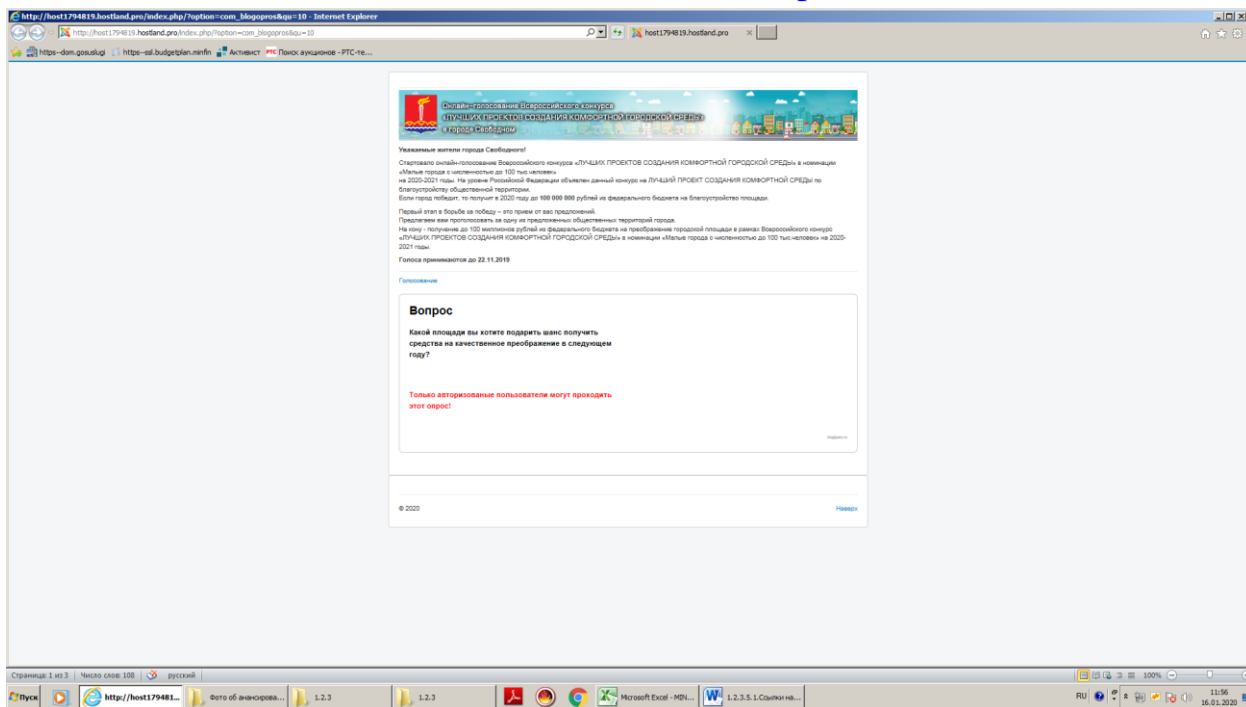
http://host1794819.hostland.pro/index.php?option=com_blogopros&qu=10 - Internet Explorer

http://host1794819.hostland.pro/index.php?option=com_blogopros&qu=10

host1794819.hostland.pro

https--dom.gosuslugi   https--ssl.budgetplan.minfin   Активист   Поиск аукционов - РТС-те...

Онлайн-голосование Всероссийского конкурса «ЛУЧШИХ ПРОЕКТОВ СОЗДАНИЯ КОМФОРТНОЙ ГОРОДСКОЙ СРЕДЫ» в городе Свободном

Уважаемые жители города Свободного!

Стартовало онлайн-голосование Всероссийского конкурса «ЛУЧШИХ ПРОЕКТОВ СОЗДАНИЯ КОМФОРТНОЙ ГОРОДСКОЙ СРЕДЫ» в номинации «Малые города с численностью до 100 тыс.человек» на 2020-2021 годы. На уровне Российской Федерации объявлен данный конкурс на ЛУЧШИЙ ПРОЕКТ СОЗДАНИЯ КОМФОРТНОЙ СРЕДЫ по благоустройству общественной территории. Если город победит, то получит в 2020 году до 100 000 000 рублей из федерального бюджета на благоустройство площади.

Первый этап в борьбе за победу – это прием от вас предложений. Предлагаем вам проголосовать за одну из предложенных общественных территорий города. На кону - получение до 100 миллионов рублей из федерального бюджета на преображение городской площади в рамках Всероссийского конкурса «ЛУЧШИХ ПРОЕКТОВ СОЗДАНИЯ КОМФОРТНОЙ ГОРОДСКОЙ СРЕДЫ» в номинации «Малые города с численностью до 100 тыс.человек» на 2020-2021 годы.

Голоса принимаются до 22.11.2019

Голосование

Вопрос

Какой площади вы хотите подарить шанс получить средства на качественное преображение в следующем году?

Только авторизованые пользователи могут проходить этот опрос!

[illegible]

© 2020

Наверх

Страница: 1 из 3 | Число слов: 108 | русский

100%

Пуск   http://host179481...   Фото об анонсирова...   1.2.3   1.2.3   Microsoft Excel - MIN...   1.2.3.5.1.Ссылки на...

RU   11:56   16.01.2020